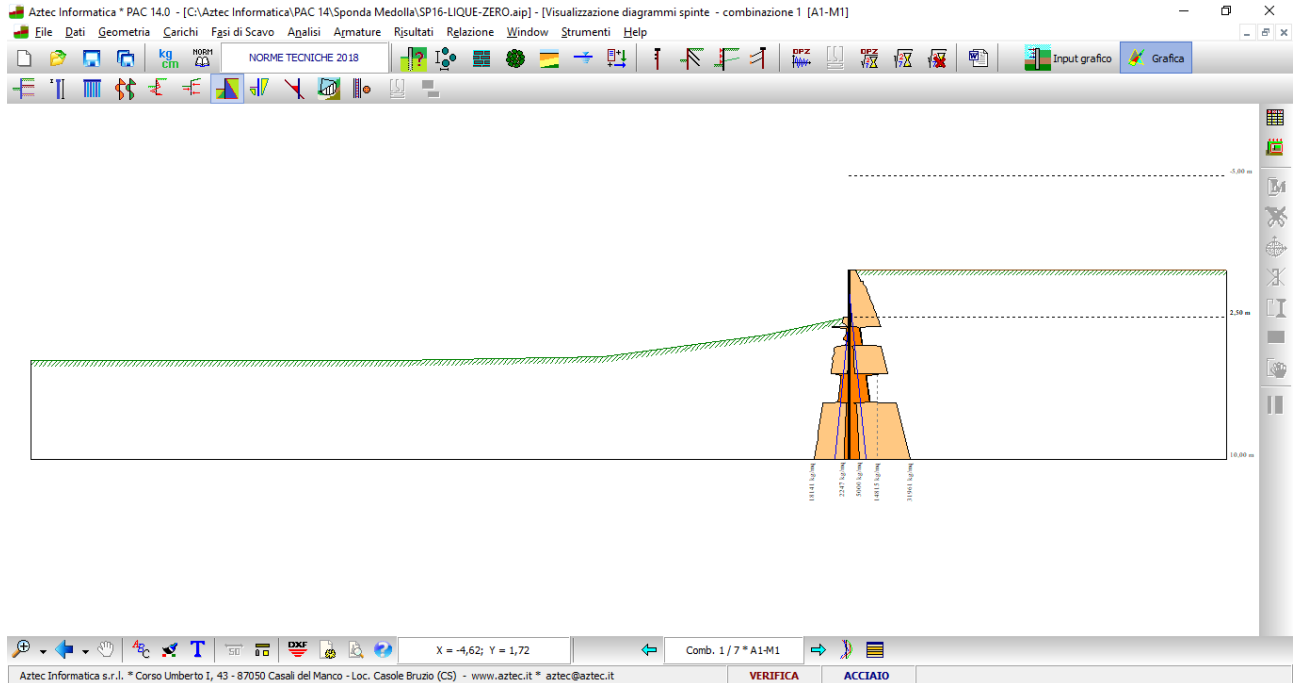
Aztec Informatica * PAC 14.0 - [C:\Aztec Informatica\PAC 14\Sponda Medolla\SP16-LIQUE-ZERO.aip] - [Visualizzazione diagrammi spinte - combinazione 1 [A1-M1]

File Dati Geometria Carichi Fasi di Scavo Analisi Armature Risultati Relazione Window Strumenti Help

kg cm NORM NORME TECNICHE 2018 Input grafico Grafica

-5.00 m

2.50 m

10.00 m

18141 kg/mq 2247 kg/mq 9000 kg/mq 14815 kg/mq 31961 kg/mq

X = -4,62; Y = 1,72 Comb. 1 / 7 * A1-M1

Aztec Informatica s.r.l. * Corso Umberto I, 43 - 87050 Casali del Manco - Loc. Casole Bruzio (CS) - www.aztec.it * aztec@aztec.it VERIFICA ACCIAIO